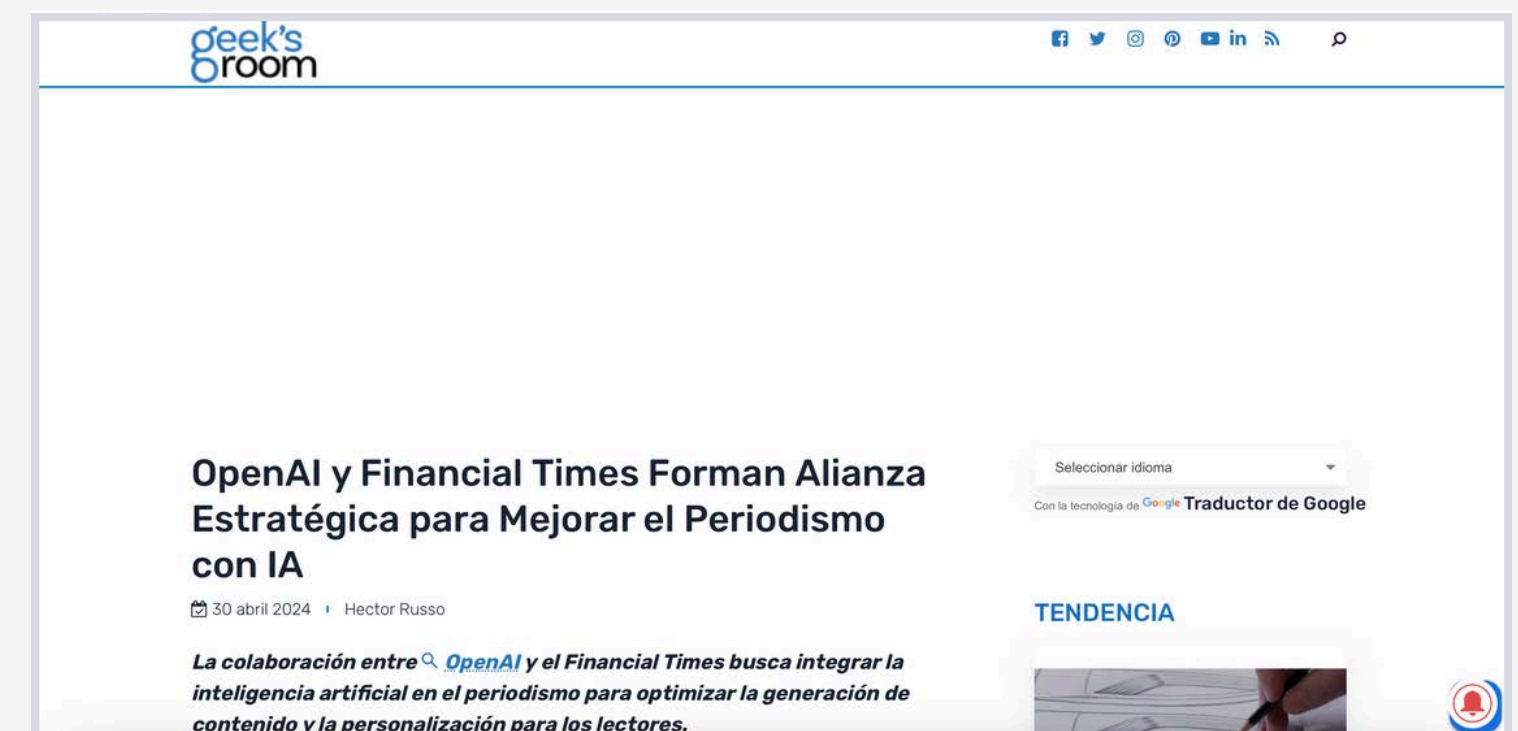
geek's room

OpenAI y Financial Times Forman Alianza Estratégica para Mejorar el Periodismo con IA

30 abril 2024 Hector Russo

La colaboración entre OpenAI y el Financial Times busca integrar la inteligencia artificial en el periodismo para optimizar la generación de contenido y la personalización para los lectores.

Seleccionar idioma

Con la tecnología de Google Traductor de Google

TENDENCIA